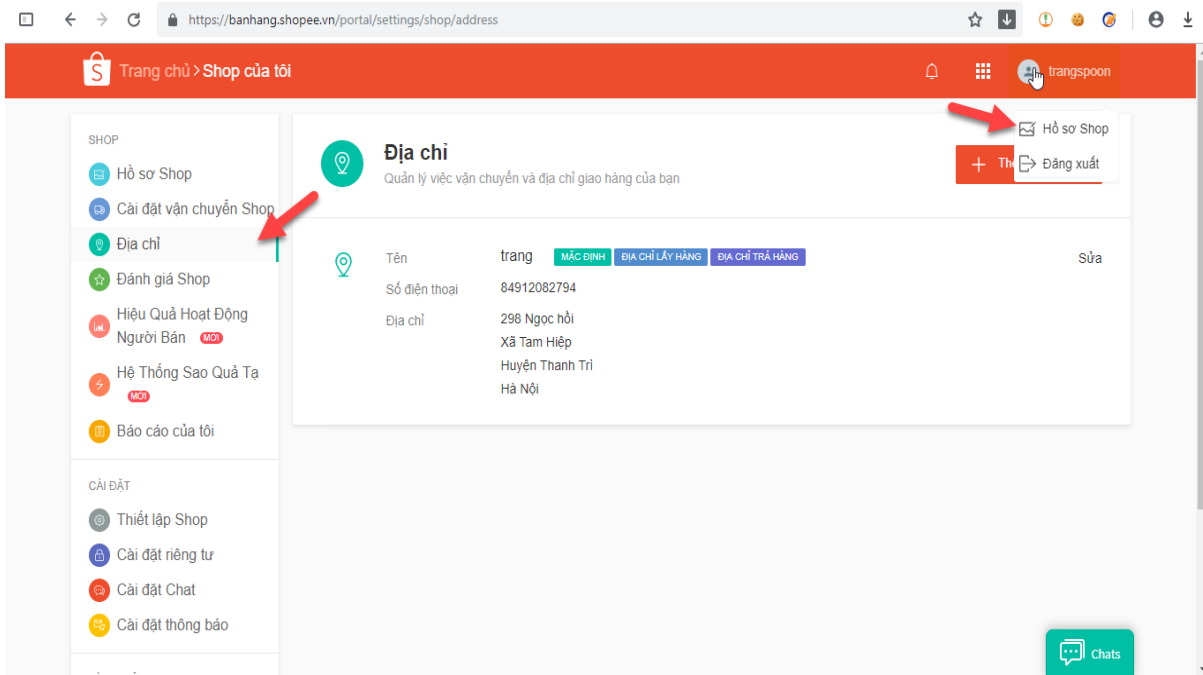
https://banhang.shopee.vn/portal/settings/shop/address

Trang chủ > Shop của tôi

trangspoon

Hồ sơ Shop
Đăng xuất

SHOP
Hồ sơ Shop
Cài đặt vận chuyển Shop
Địa chỉ
Đánh giá Shop
Hiệu Quả Hoạt Động Người Bán MỚI
Hệ Thống Sao Quả Tạ MỚI
Báo cáo của tôi

CÀI ĐẶT
Thiết lập Shop
Cài đặt riêng tư
Cài đặt Chat
Cài đặt thông báo

Địa chỉ
Quản lý việc vận chuyển và địa chỉ giao hàng của bạn

+ Th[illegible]

Tên trang MẶC ĐỊNH ĐỊA CHỈ LẤY HÀNG ĐỊA CHỈ TRẢ HÀNG
Sửa
Số điện thoại 84912082794
Địa chỉ 298 Ngọc hồi
Xã Tam Hiệp
Huyện Thanh Trì
Hà Nội

Chats